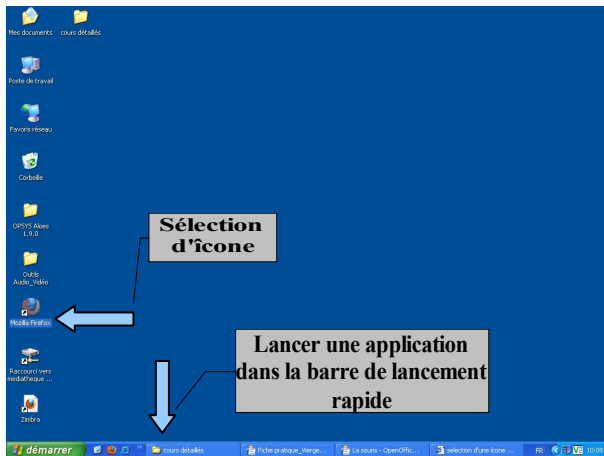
Mes documents

cours détaillés

Poste de travail

Favoris réseau

Corbeille

OPSYS Aloes 1.9.0

Outils Audio_Vidéo

Mozilla Firefox

Raccourci vers médiathèque ...

Zimbra

Sélection d'icône

Lancer une application dans la barre de lancement rapide

démarrer

cours détaillés

Fiche pratique_Vierge...

La souris - OpenOffic...

selection d'une icone ...

FR

10:00